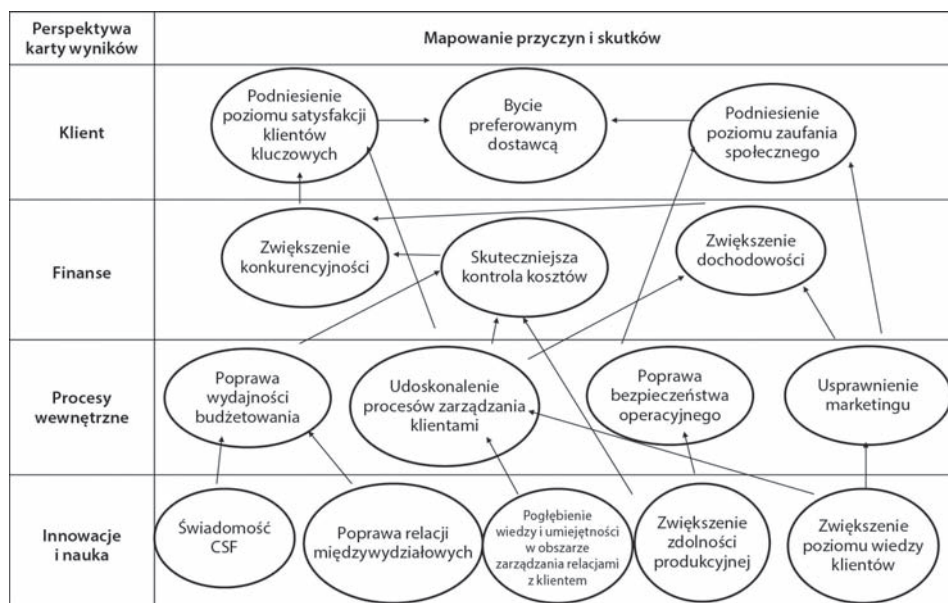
| Perspektywa karty wyników | Mapowanie przyczyn i skutków |
|---|---|
| Klient | Podniesienie poziomu satysfakcji klientów kluczowych; Bycie preferowanym dostawcą; Podniesienie poziomu zaufania społecznego |
| Finanse | Zwiększenie konkurencyjności; Skuteczniejsza kontrola kosztów; Zwiększenie dochodowości |
| Procesy wewnętrzne | Poprawa wydajności budżetowania; Udoskonalenie procesów zarządzania klientami; Poprawa bezpieczeństwa operacyjnego; Usprawnienie marketingu |
| Innowacje i nauka | Świadomość CSF; Poprawa relacji międzywydziałowych; Pogłębienie wiedzy i umiejętności w obszarze zarządzania relacjami z klientem; Zwiększenie zdolności produkcyjnej; Zwiększenie poziomu wiedzy klientów |